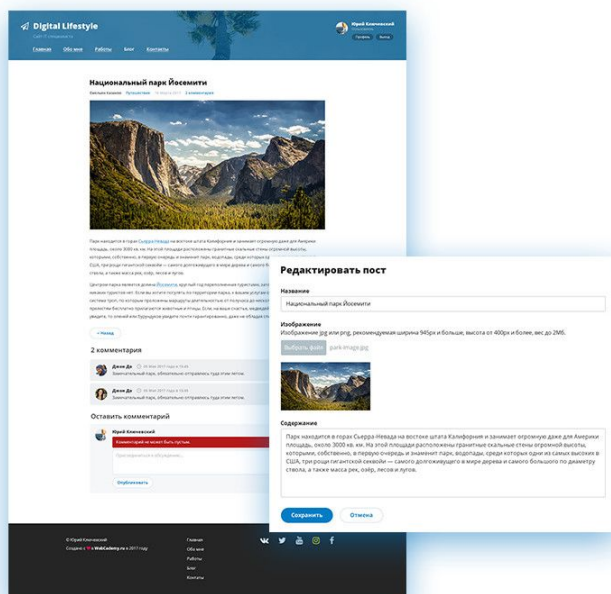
Digital Lifestyle
Сайт IT-специалиста

Юрий Кличевский
Пользователь
Профиль Выход

Главная Обо мне Работы Блог Контакты

Национальный парк Йосемити

Николаев Николай Путешествия 10 марта 2017 2 комментария

Парк находится в горах Сьерра Невада на востоке штата Калифорния и занимает огромную даже для Америки площадь, около 3000 кв. км. На этой площади расположены гранитные скальные стены огромной высоты, которыми, собственно, в первую очередь и знаменит парк, водопады, среди которых один из самых высоких в США, три рощи гигантской секвойи — самого долгоживущего в мире дерева и самого большого по диаметру ствола, а также масса рек, озёр, лесов и лугов.

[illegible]

« Назад

2 комментария

Джон До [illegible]
Замечательный парк, обязательно отправлюсь туда этим летом.

Джон До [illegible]
Замечательный парк, обязательно отправлюсь туда этим летом.

Оставить комментарий

Юрий Кличевский
Комментарий не может быть пустым.
Присоединиться к обсуждению...

Опубликовать

Редактировать пост

Название
Национальный парк Йосемити

Изображение
Изображение jpg или png, рекомендуемая ширина 945px и больше, высота от 400px и больше, вес до 2Мб.
Выбрать файл park-image.jpg

Содержание
Парк находится в горах Сьерра Невада на востоке штата Калифорния и занимает огромную даже для Америки площадь, около 3000 кв. км. На этой площади расположены гранитные скальные стены огромной высоты, которыми, собственно, в первую очередь и знаменит парк, водопады, среди которых один из самых высоких в США, три рощи гигантской секвойи — самого долгоживущего в мире дерева и самого большого по диаметру ствола, а также масса рек, озёр, лесов и лугов.

Сохранить Отмена

© Юрий Кличевский
Создано с ♥ в WebCademy.ru в 2017 году

Главная
Обо мне
Работы
Блог
Контакты